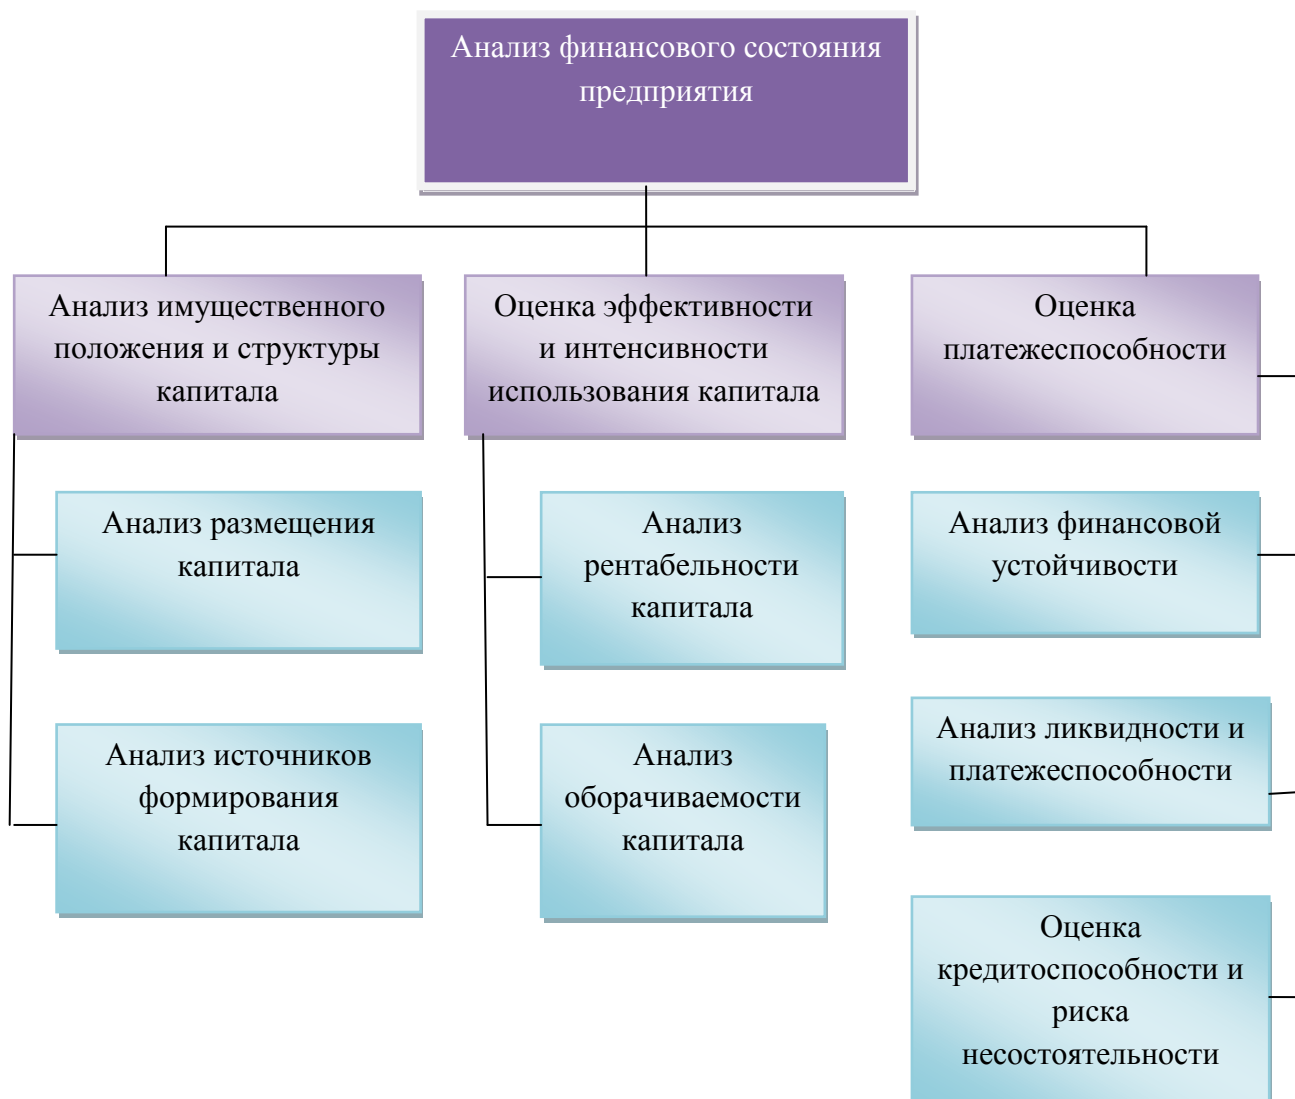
Анализ финансового состояния предприятия

Анализ имущественного положения и структуры капитала

Оценка эффективности и интенсивности использования капитала

Оценка платежеспособности

Анализ размещения капитала

Анализ источников формирования капитала

Анализ рентабельности капитала

Анализ оборачиваемости капитала

Анализ финансовой устойчивости

Анализ ликвидности и платежеспособности

Оценка кредитоспособности и риска несостоятельности